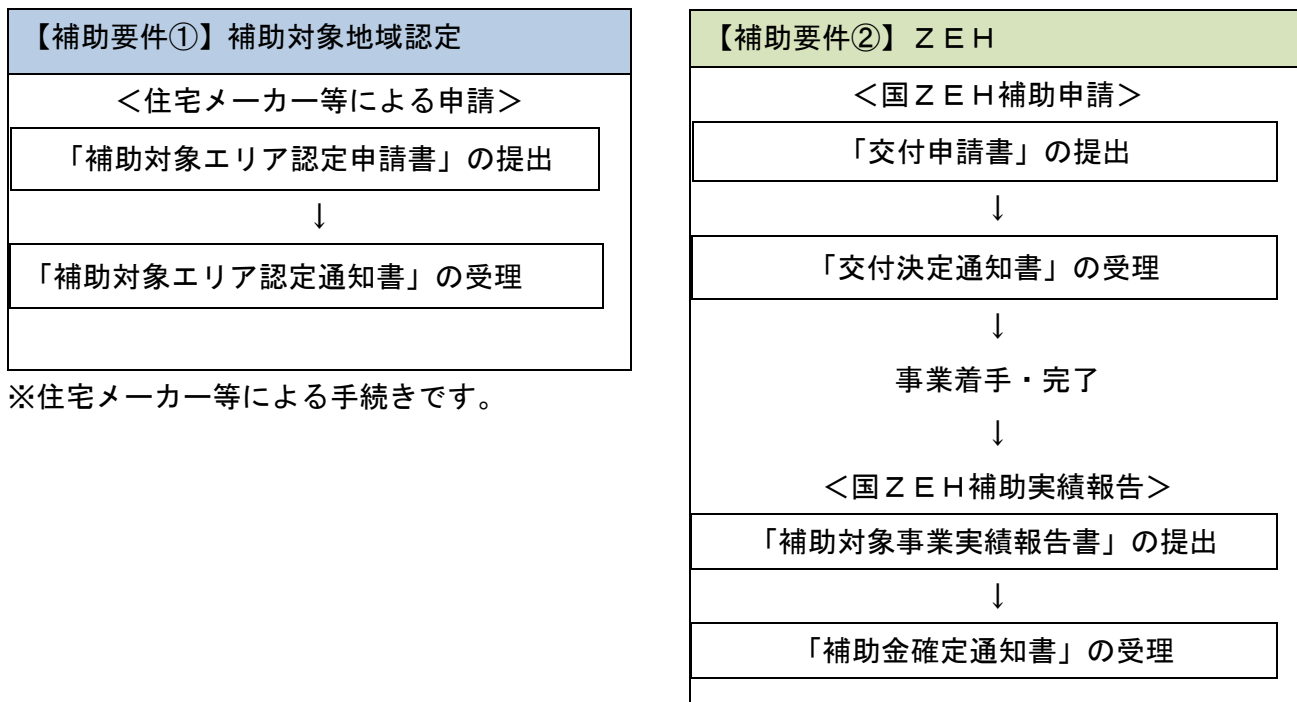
【補助要件①】補助対象地域認定

＜住宅メーカー等による申請＞

「補助対象エリア認定申請書」の提出

↓

「補助対象エリア認定通知書」の受理

※住宅メーカー等による手続きです。

【補助要件②】ＺＥＨ

＜国ＺＥＨ補助申請＞

「交付申請書」の提出

↓

「交付決定通知書」の受理

↓

事業着手・完了

↓

＜国ＺＥＨ補助実績報告＞

「補助対象事業実績報告書」の提出

↓

「補助金確定通知書」の受理